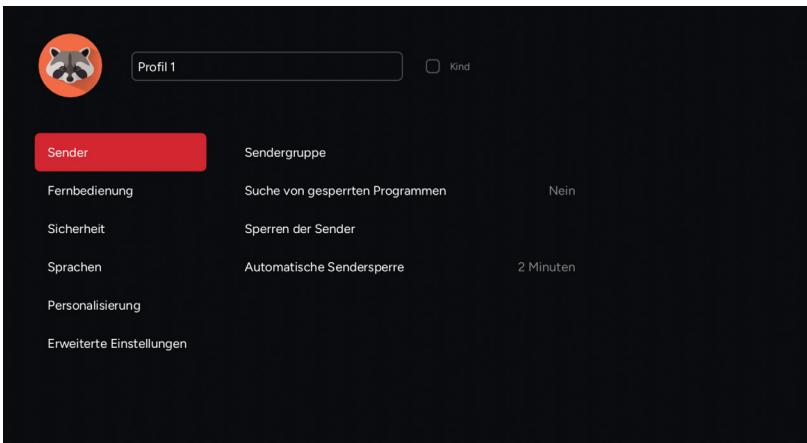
Profil 1

Kind

Sender

Fernbedienung

Sicherheit

Sprachen

Personalisierung

Erweiterte Einstellungen

Sendergruppe

Suche von gesperrten Programmen Nein

Sperren der Sender

Automatische Sendersperre 2 Minuten